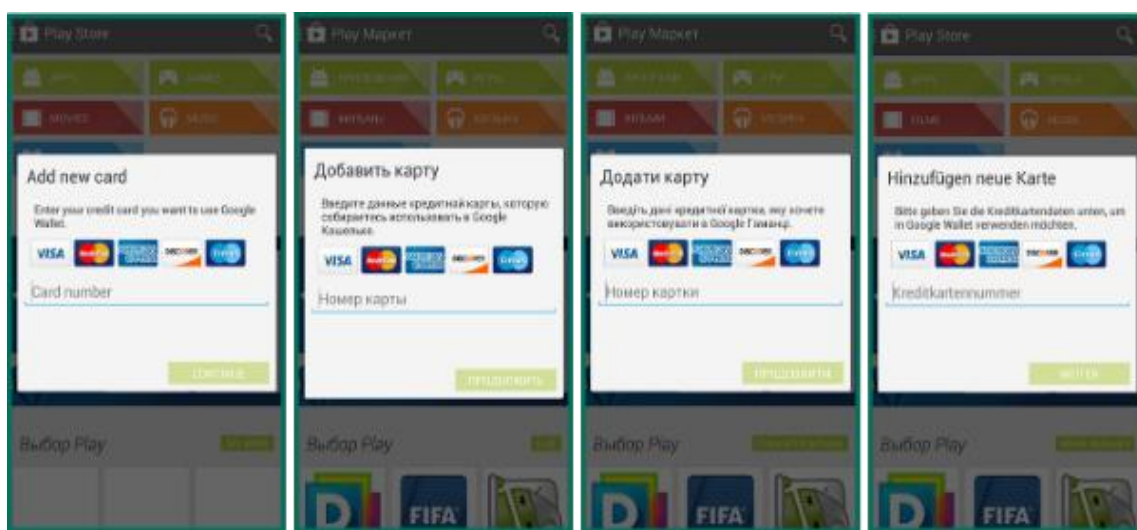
Play Store

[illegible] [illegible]

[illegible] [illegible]

Add new card

Enter your credit card you want to use Google Wallet.

VISA

Card number

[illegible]

Выбор Play

Play Маркет

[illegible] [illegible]

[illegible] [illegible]

Добавить карту

Введите данные кредитной карты, которую собираетесь использовать в Google Кошелек.

VISA

Номер карты

ПРОДОЛЖИТЬ

Выбор Play

FIFA

Play Маркет

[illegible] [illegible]

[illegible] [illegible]

Додати карту

Введіть дані кредитної картки, яку хочете використовувати в Google Гаманці.

VISA

Номер картки

ПРОДОВЖИТИ

Выбор Play

FIFA

Play Store

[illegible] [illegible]

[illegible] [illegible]

Hinzufügen neue Karte

Bitte geben Sie die Kreditkartendaten unten, um in Google Wallet verwenden möchten.

VISA

Kreditkartennummer

WEITER

Выбор Play

FIFA